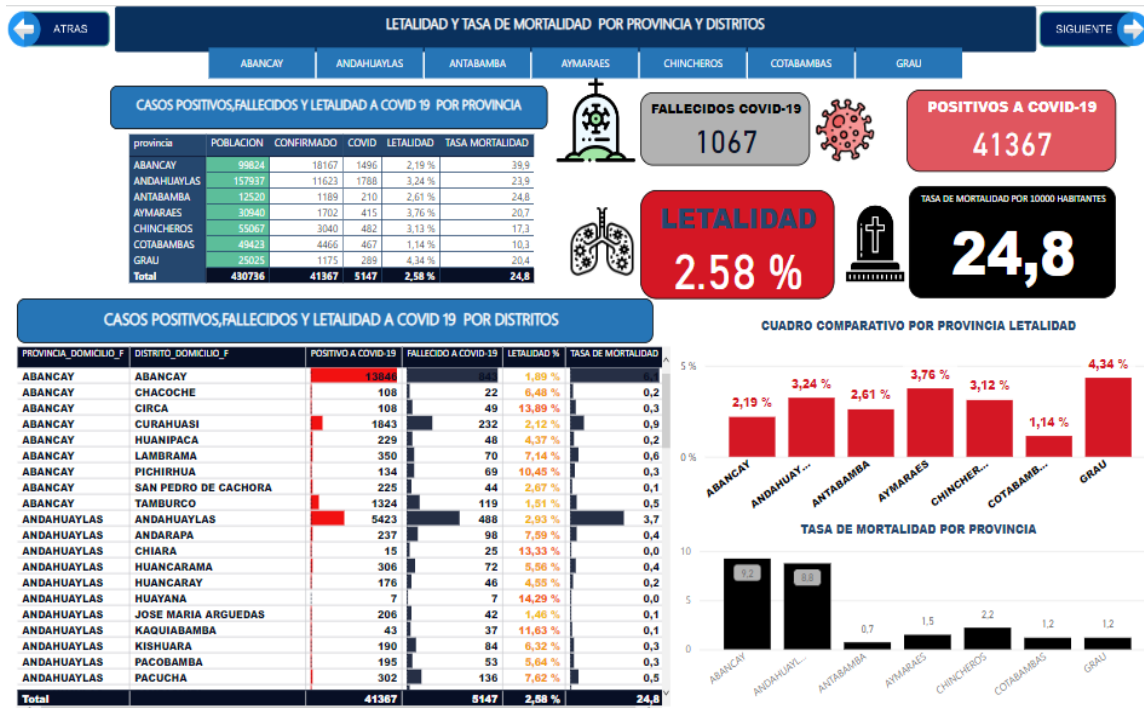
ATRAS

LETALIDAD Y TASA DE MORTALIDAD POR PROVINCIA Y DISTRITOS

SIGUIENTE

ABANCAY | ANDAHUAYLAS | ANTABAMBA | AYMARAES | CHINCHEROS | COTABAMBAS | GRAU

CASOS POSITIVOS,FALLECIDOS Y LETALIDAD A COVID 19 POR PROVINCIA

| provincia | POBLACION | CONFIRMADO | COVID | LETALIDAD | TASA MORTALIDAD |
|---|---|---|---|---|---|
| ABANCAY | 99824 | 18167 | 1496 | 2,19 % | 39,9 |
| ANDAHUAYLAS | 157937 | 11623 | 1788 | 3,24 % | 23,9 |
| ANTABAMBA | 12520 | 1189 | 210 | 2,61 % | 24,8 |
| AYMARAES | 30940 | 1702 | 415 | 3,76 % | 20,7 |
| CHINCHEROS | 55067 | 3040 | 482 | 3,13 % | 17,3 |
| COTABAMBAS | 49423 | 4466 | 467 | 1,14 % | 10,3 |
| GRAU | 25025 | 1175 | 289 | 4,34 % | 20,4 |
| Total | 430736 | 41367 | 5147 | 2,58 % | 24,8 |

FALLECIDOS COVID-19
1067

POSITIVOS A COVID-19
41367

LETALIDAD
2.58 %

TASA DE MORTALIDAD POR 10000 HABITANTES
24,8

CASOS POSITIVOS,FALLECIDOS Y LETALIDAD A COVID 19 POR DISTRITOS

| PROVINCIA_DOMICILIO_F | DISTRITO_DOMICILIO_F | POSITIVO A COVID-19 | FALLECIDO A COVID-19 | LETALIDAD % | TASA DE MORTALIDAD |
|---|---|---|---|---|---|
| ABANCAY | ABANCAY | 13846 | 0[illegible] | 1,89 % | 6,1 |
| ABANCAY | CHACOCHE | 108 | 22 | 6,48 % | 0,2 |
| ABANCAY | CIRCA | 108 | 49 | 13,89 % | 0,3 |
| ABANCAY | CURAHUASI | 1843 | 232 | 2,12 % | 0,9 |
| ABANCAY | HUANIPACA | 229 | 48 | 4,37 % | 0,2 |
| ABANCAY | LAMBRAMA | 350 | 70 | 7,14 % | 0,6 |
| ABANCAY | PICHIRHUA | 134 | 69 | 10,45 % | 0,3 |
| ABANCAY | SAN PEDRO DE CACHORA | 225 | 44 | 2,67 % | 0,1 |
| ABANCAY | TAMBURCO | 1324 | 119 | 1,51 % | 0,5 |
| ANDAHUAYLAS | ANDAHUAYLAS | 5423 | 488 | 2,93 % | 3,7 |
| ANDAHUAYLAS | ANDARAPA | 237 | 98 | 7,59 % | 0,4 |
| ANDAHUAYLAS | CHIARA | 15 | 25 | 13,33 % | 0,0 |
| ANDAHUAYLAS | HUANCARAMA | 306 | 72 | 5,56 % | 0,4 |
| ANDAHUAYLAS | HUANCARAY | 176 | 46 | 4,55 % | 0,2 |
| ANDAHUAYLAS | HUAYANA | 7 | 7 | 14,29 % | 0,0 |
| ANDAHUAYLAS | JOSE MARIA ARGUEDAS | 206 | 42 | 1,46 % | 0,1 |
| ANDAHUAYLAS | KAQUIABAMBA | 43 | 37 | 11,63 % | 0,1 |
| ANDAHUAYLAS | KISHUARA | 190 | 84 | 6,32 % | 0,3 |
| ANDAHUAYLAS | PACOBAMBA | 195 | 53 | 5,64 % | 0,3 |
| ANDAHUAYLAS | PACUCHA | 302 | 136 | 7,62 % | 0,5 |
| Total | | 41367 | 5147 | 2,58 % | 24,8 |

CUADRO COMPARATIVO POR PROVINCIA LETALIDAD
5 %
0 %
2,19 % 3,24 % 2,61 % 3,76 % 3,12 % 1,14 % 4,34 %
ABANCAY ANDAHUAY... ANTABAMBA AYMARAES CHINCHER... COTABAMB... GRAU

TASA DE MORTALIDAD POR PROVINCIA
10
5
0
9,2 8,8 0,7 1,5 2,2 1,2 1,2
ABANCAY ANDAHUAYL... ANTABAMBA AYMARAES CHINCHEROS COTABAMBAS GRAU